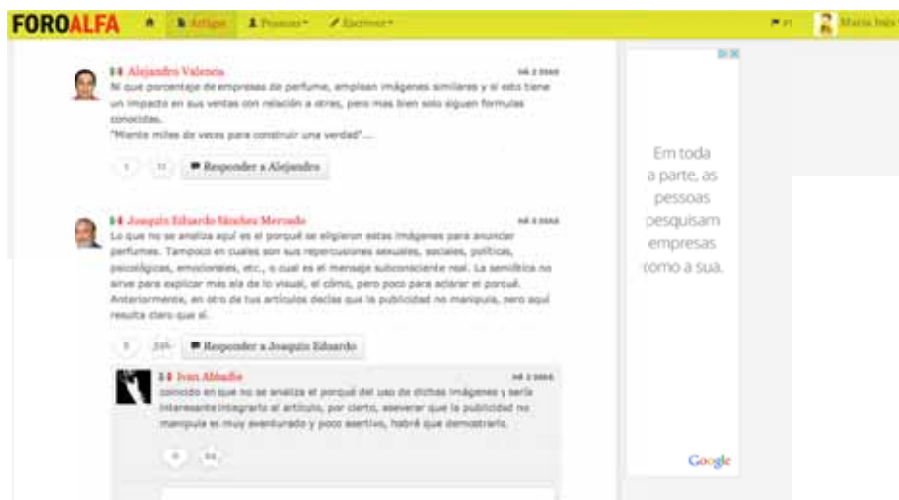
FOROALFA Artigos Pessoas Escrever Maria Inês

Alejandro Valencia hã 2 anos
Ni que porcentaje de empresas de perfume, emplean imágenes similares y si esto tiene un impacto en sus ventas con relación a otras, pero mas bien solo siguen formulas conocidas.
"Miente miles de veces para construir una verdad"...

1 11 Responder a Alejandro

Joaquín Eduardo Sánchez Mercado há 4 anos
Lo que no se analiza aquí es el porqué se eligieron estas imágenes para anunciar perfumes. Tampoco en cuales son sus repercusiones sexuales, sociales, políticas, psicológicas, emocionales, etc., o cual es el mensaje subconsciente real. La semiótica no sirve para explicar más ala de lo visual, el cómo, pero poco para aclarar el porqué. Anteriormente, en otro de tus artículos decías que la publicidad no manipula, pero aquí resulta claro que sí.

0 235 Responder a Joaquín Eduardo

Ivan Abbadie há 2 anos
coincido en que no se analiza el porqué del uso de dichas imágenes y sería interesante integrarlo al artículo, por cierto, aseverar que la publicidad no manipula es muy aventurado y poco asertivo, habrá que demostrarlo.

0 94

Em toda a parte, as pessoas pesquisam empresas como a sua.

Google